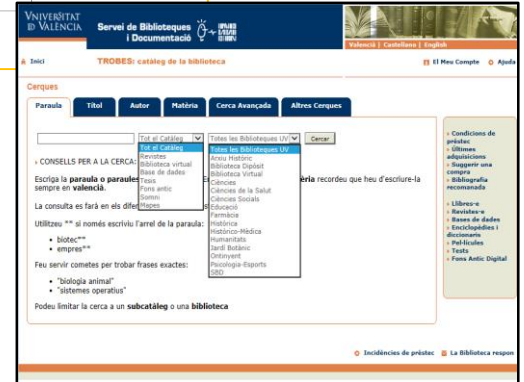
VNIVERSITAT ID VALÈNCIA

Servei de Biblioteques i Documentació

València | Castellano | English

Inici

TROBES: catàleg de la biblioteca

El Meu Compte

Ajuda

Cerques

Paraula | Títol | Autor | Matèria | Cerca Avançada | Altres Cerques

Tot el Catàleg
Totes les Biblioteques UV
Cercar

Tot el Catàleg
Revistes
Biblioteca virtual
Base de dades
Tesis
Fons antic
Somni
Mapes

Totes les Biblioteques UV
Arxiu Històric
Biblioteca Dipòsit
Biblioteca Virtual
Ciències
Ciències de la Salut
Ciències Socials
Educació
Farmàcia
Històrica
Històrico-Mèdica
Humanitats
Jardí Botànic
Ontinyent
Psicologia-Esports
SBD

› CONSELLS PER A LA CERCA:

Escriga la paraula o paraules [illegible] matèria recordeu que heu d'escriure-la sempre en valencià.

La consulta es farà en els difer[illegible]

Utilitzeu ** si només escriviu l'arrel de la paraula:

• biotec**
• empres**

Feu servir cometes per trobar frases exactes:

• "biologia animal"
• "sistemes operatius"

Podeu limitar la cerca a un subcatàleg o una biblioteca

» Condicions de préstec
» Últimes adquisicions
» Suggerir una compra
» Bibliografia recomanada

» Llibres-e
» Revistes-e
» Bases de dades
» Enciclopèdies i diccionaris
» Pel·lícules
» Tests
» Fons Antic Digital

Incidències de préstec

La Biblioteca respon